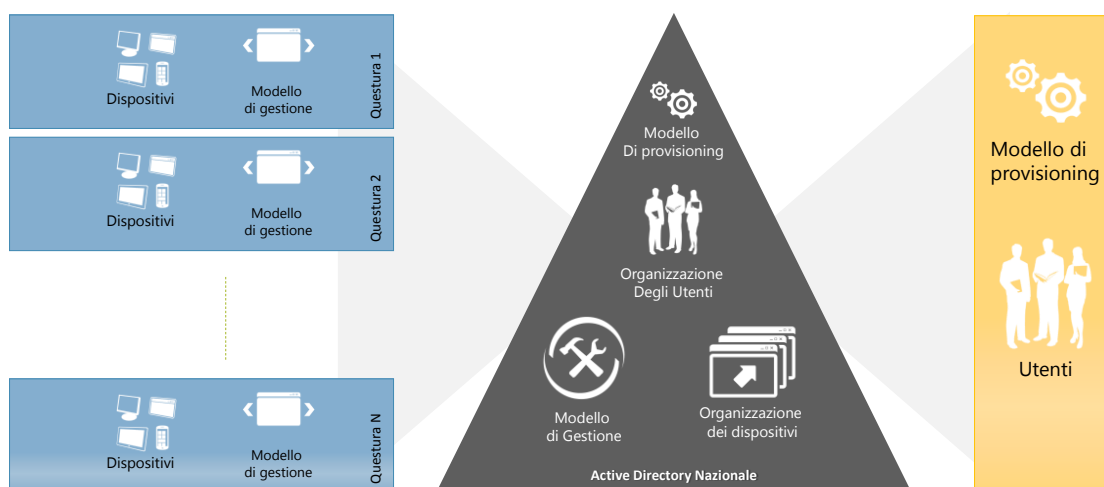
Dispositivi

Modello di gestione

Questura 1

Dispositivi

Modello di gestione

Questura 2

Dispositivi

Modello di gestione

Questura N

Modello Di provisioning

Organizzazione Degli Utenti

Modello di Gestione

Organizzazione dei dispositivi

Active Directory Nazionale

Modello di provisioning

Utenti